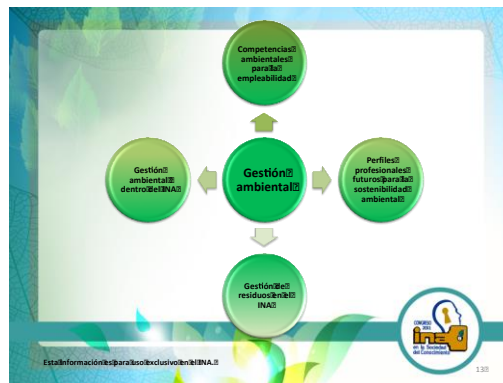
Competencias ambientales para la empleabilidad

Gestión ambiental dentro del INA

Gestión ambiental

Perfiles profesionales futuros para la sostenibilidad ambiental

Gestión de residuos en el INA

CONGRESO 2011 ina en la Sociedad del Conocimiento

Esta información es para uso exclusivo en el INA.

13